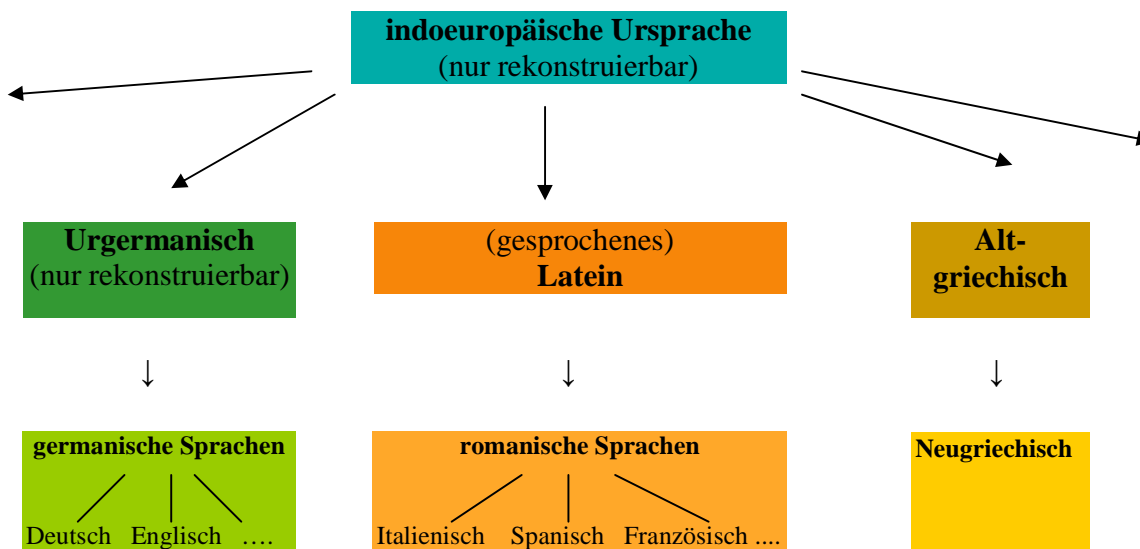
indoeuropäische Ursprache
(nur rekonstruierbar)

Urgermanisch
(nur rekonstruierbar)

(gesprochenes)
Latein

Alt-
griechisch

↓

↓

↓

germanische Sprachen

Deutsch Englisch ….

romanische Sprachen

Italienisch Spanisch Französisch ....

Neugriechisch